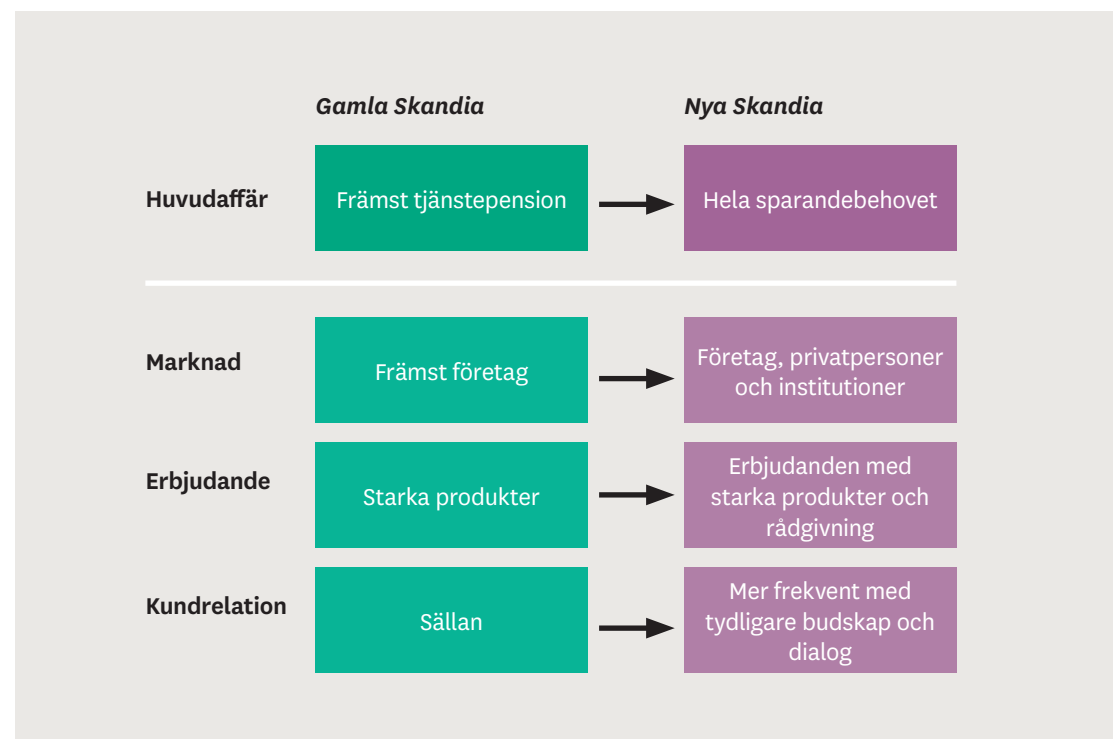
| | Gamla Skandia | Nya Skandia |
|---|---|---|
| Huvudaffär | Främst tjänstepension | Hela sparandebehovet |
| Marknad | Främst företag | Företag, privatpersoner och institutioner |
| Erbjudande | Starka produkter | Erbjudanden med starka produkter och rådgivning |
| Kundrelation | Sällan | Mer frekvent med tydligare budskap och dialog |